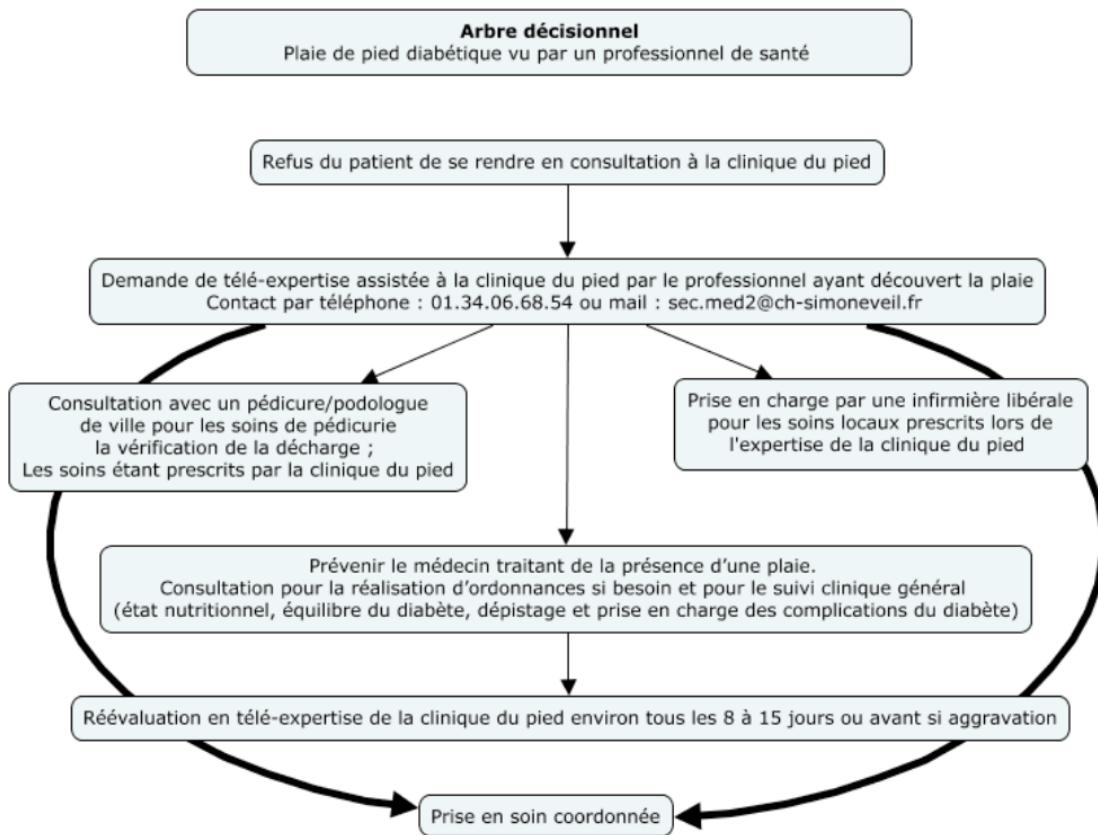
**Arbre décisionnel**
Plaie de pied diabétique vu par un professionnel de santé

Refus du patient de se rendre en consultation à la clinique du pied

Demande de télé-expertise assistée à la clinique du pied par le professionnel ayant découvert la plaie
Contact par téléphone : 01.34.06.68.54 ou mail : sec.med2@ch-simoneveil.fr

Consultation avec un pédicure/podologue de ville pour les soins de pédicurie la vérification de la décharge ;
Les soins étant prescrits par la clinique du pied

Prise en charge par une infirmière libérale pour les soins locaux prescrits lors de l'expertise de la clinique du pied

Prévenir le médecin traitant de la présence d'une plaie.
Consultation pour la réalisation d'ordonnances si besoin et pour le suivi clinique général (état nutritionnel, équilibre du diabète, dépistage et prise en charge des complications du diabète)

Réévaluation en télé-expertise de la clinique du pied environ tous les 8 à 15 jours ou avant si aggravation

Prise en soin coordonnée